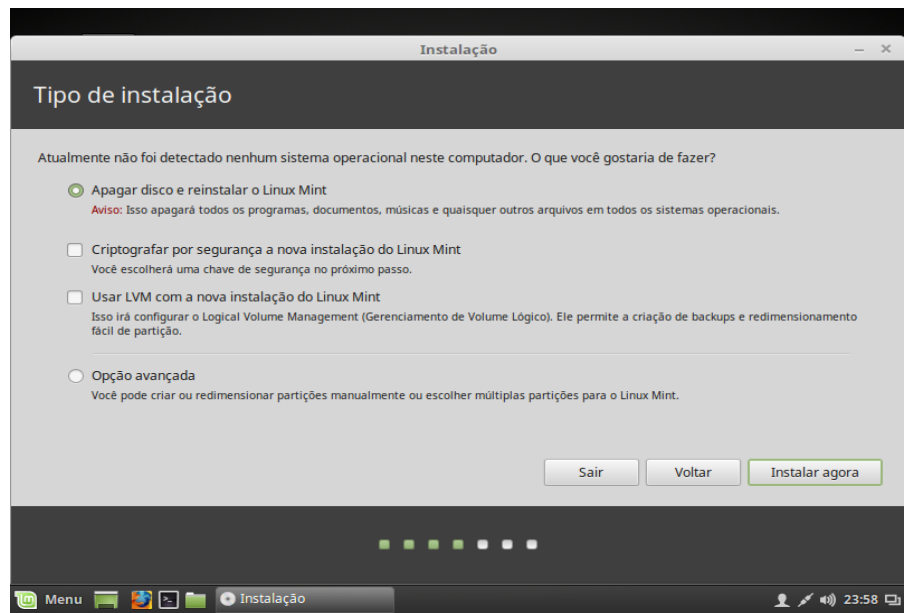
Instalação

Tipo de instalação

Atualmente não foi detectado nenhum sistema operacional neste computador. O que você gostaria de fazer?

Apagar disco e reinstalar o Linux Mint
Aviso: Isso apagará todos os programas, documentos, músicas e quaisquer outros arquivos em todos os sistemas operacionais.

Criptografar por segurança a nova instalação do Linux Mint
Você escolherá uma chave de segurança no próximo passo.

Usar LVM com a nova instalação do Linux Mint
Isso irá configurar o Logical Volume Management (Gerenciamento de Volume Lógico). Ele permite a criação de backups e redimensionamento fácil de partição.

Opção avançada
Você pode criar ou redimensionar partições manualmente ou escolher múltiplas partições para o Linux Mint.

Sair
Voltar
Instalar agora

Menu
Instalação
23:58